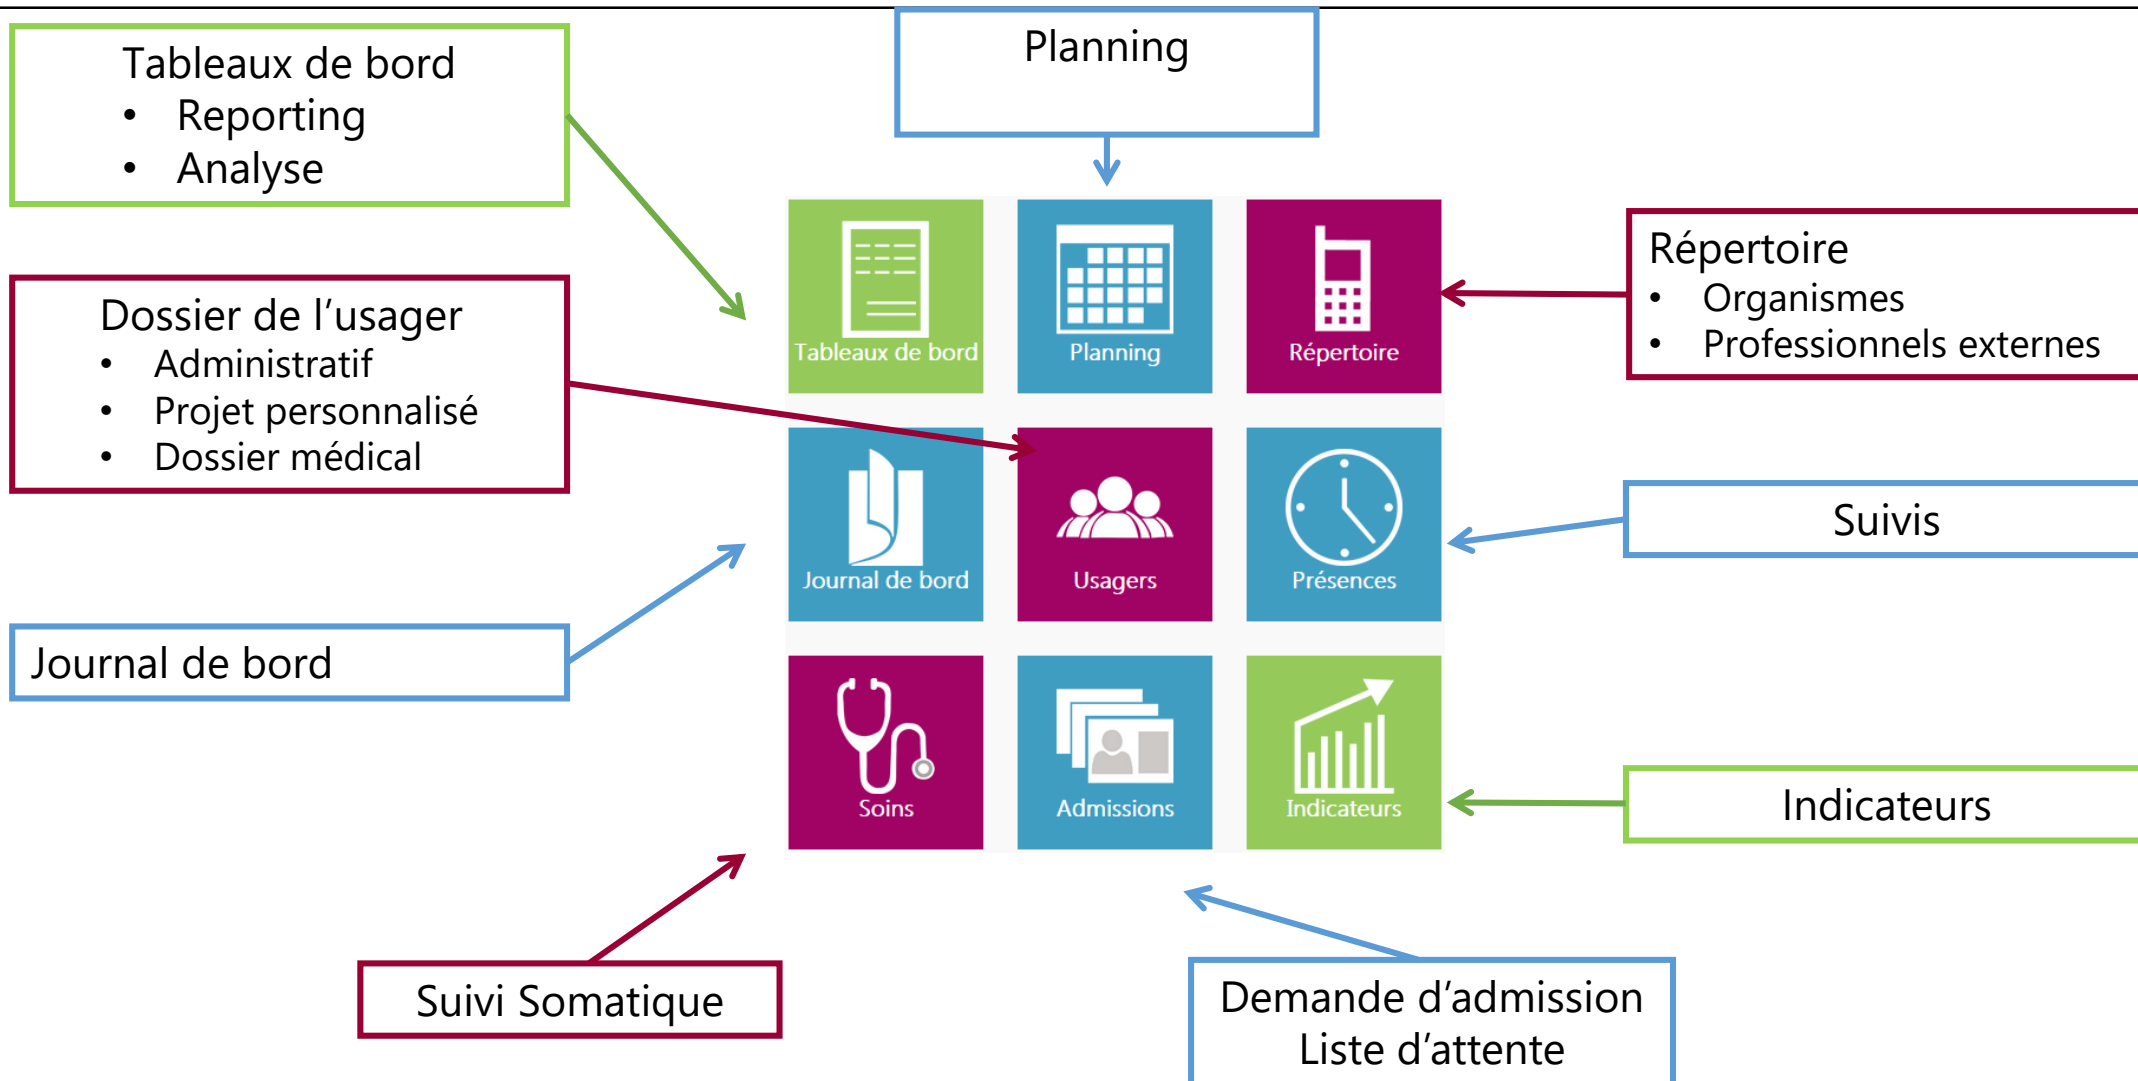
Tableaux de bord
- Reporting
- Analyse

Planning

Dossier de l'usager
- Administratif
- Projet personnalisé
- Dossier médical

Tableaux de bord

Planning

Répertoire

Répertoire
- Organismes
- Professionnels externes

Journal de bord

Usagers

Présences

Suivis

Journal de bord

Soins

Admissions

Indicateurs

Indicateurs

Suivi Somatique

Demande d'admission
Liste d'attente